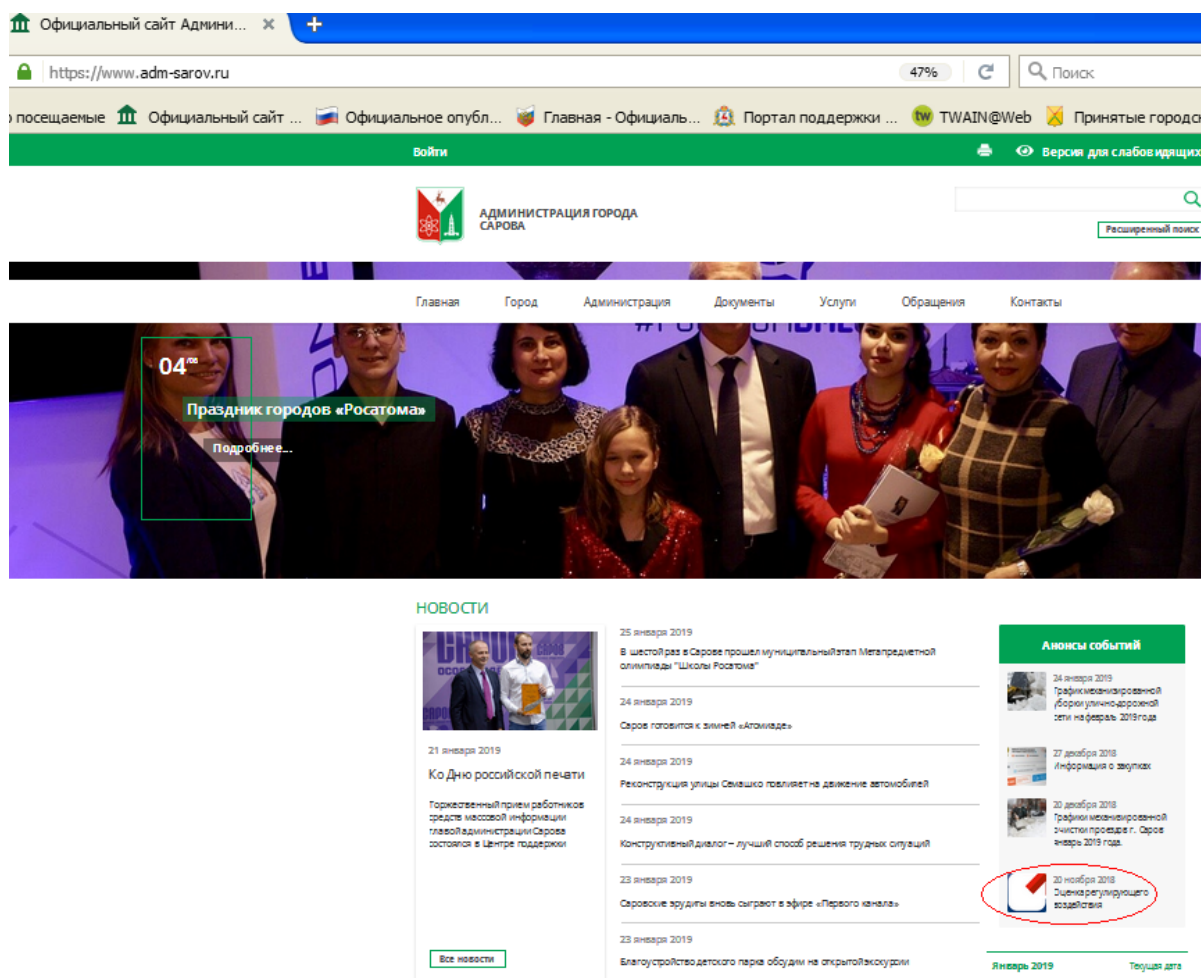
Официальный сайт Админи... ×
+
https://www.adm-sarov.ru
47%
Поиск
о посещаемые Официальный сайт ... Официальное опубл... Главная - Официаль... Портал поддержки ... TWAIN@Web Принятые городс

Войти
Версия для слабовидящих

АДМИНИСТРАЦИЯ ГОРОДА САРОВА
Расширенный поиск

Главная Город Администрация Документы Услуги Обращения Контакты

04/08
Праздник городов «Росатома»
Подробнее...

НОВОСТИ

21 января 2019
Ко Дню российской печати
Торжественный прием работников средств массовой информации главой администрации Сарова состоялся в Центре поддержки

Все новости

25 января 2019
В шестой раз в Сарове прошел муниципальный этап Метапредметной олимпиады "Школы Росатома"

24 января 2019
Саров готовится к зимней «Атомиаде»

24 января 2019
Реконструкция улицы Семашко повлияет на движение автомобилей

24 января 2019
Конструктивный диалог – лучший способ решения трудных ситуаций

23 января 2019
Саровские эрудиты вновь сыграют в эфире «Первого канала»

23 января 2019
Благоустройство детского парка обсудим на открытой экскурсии

Анонсы событий
24 января 2019
График механизированной уборки улично-дорожной сети на февраль 2019 года

27 декабря 2018
Информация о закупках

20 декабря 2018
Графики механизированной очистки проездов г. Саров январь 2019 года.

20 ноября 2018
Оценка регулирующего воздействия

Январь 2019
Текущая дата